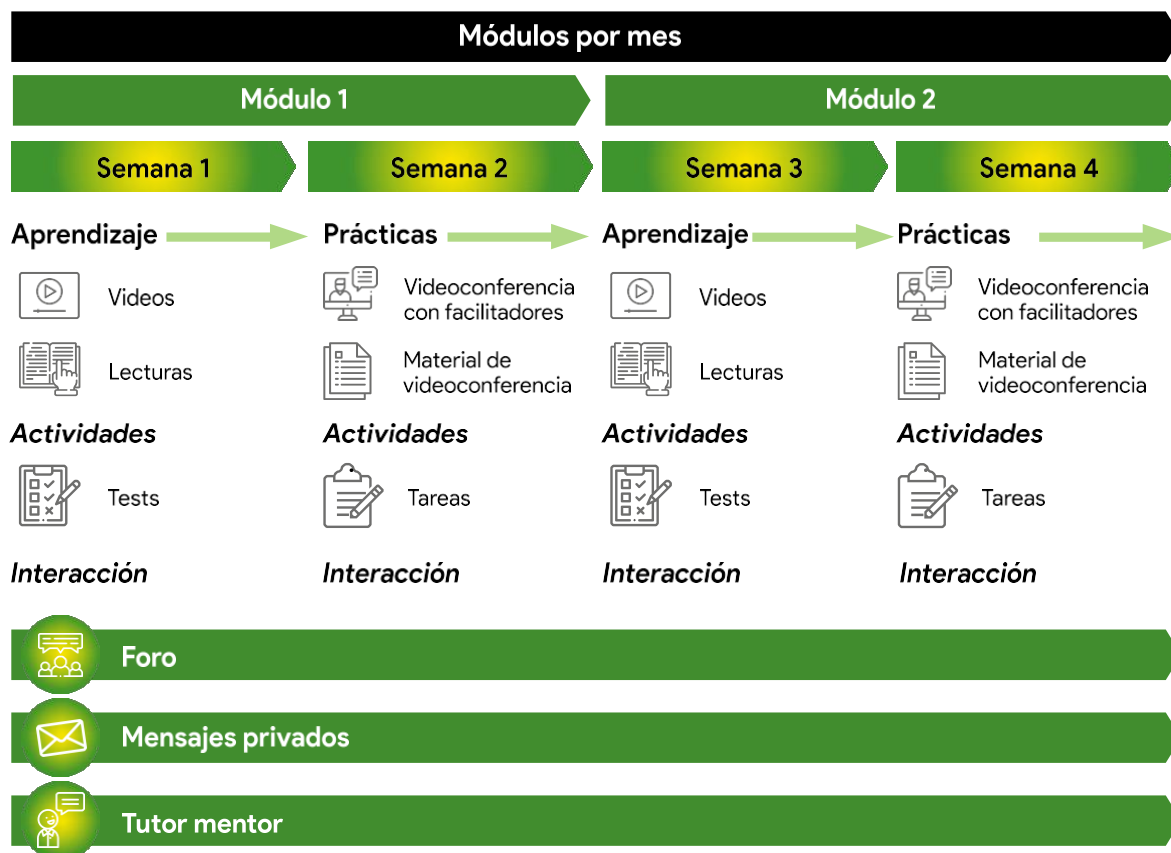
Módulos por mes

Módulo 1

Módulo 2

Semana 1

Semana 2

Semana 3

Semana 4

Aprendizaje

Videos

Lecturas

Actividades

Tests

Interacción

Prácticas

Videoconferencia con facilitadores

Material de videoconferencia

Actividades

Tareas

Interacción

Aprendizaje

Videos

Lecturas

Actividades

Tests

Interacción

Prácticas

Videoconferencia con facilitadores

Material de videoconferencia

Actividades

Tareas

Interacción

Foro

Mensajes privados

Tutor mentor